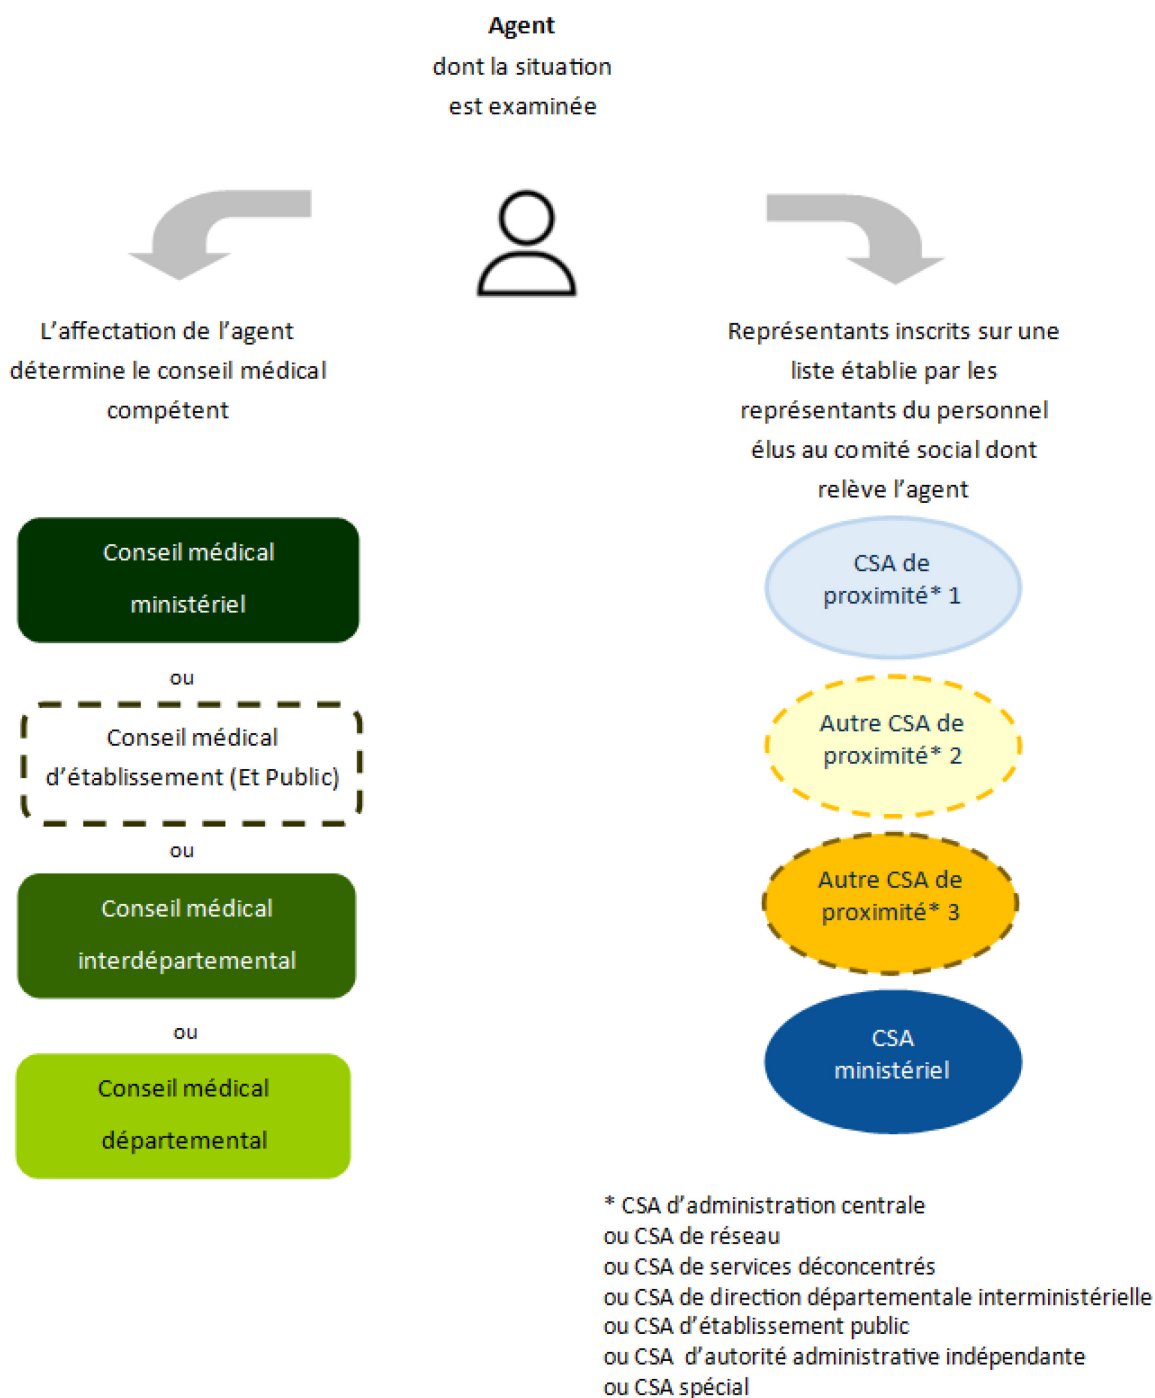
**Agent**
dont la situation
est examinée

L'affectation de l'agent détermine le conseil médical compétent

Représentants inscrits sur une liste établie par les représentants du personnel élus au comité social dont relève l'agent

Conseil médical ministériel

ou

Conseil médical d'établissement (Et Public)

ou

Conseil médical interdépartemental

ou

Conseil médical départemental

CSA de proximité* 1

Autre CSA de proximité* 2

Autre CSA de proximité* 3

CSA ministériel

* CSA d'administration centrale
ou CSA de réseau
ou CSA de services déconcentrés
ou CSA de direction départementale interministérielle
ou CSA d'établissement public
ou CSA d'autorité administrative indépendante
ou CSA spécial